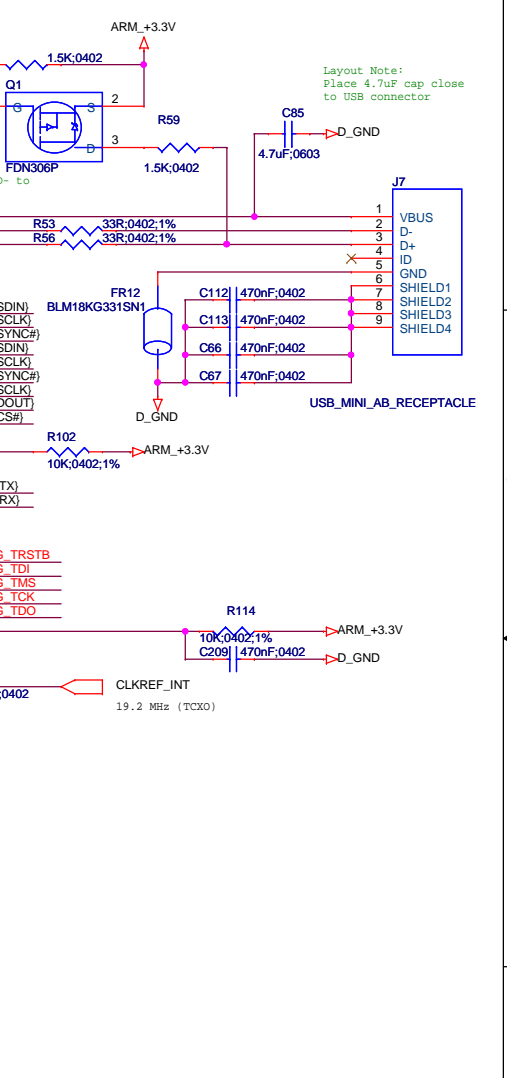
ARM_+3.3V

1.5K;0402

Q1

G S 2

D 3

FDN306P

D- to

R59

1.5K;0402

Layout Note:
Place 4.7uF cap close
to USB connector

C85

4.7uF;0603

D_GND

J7

R53 33R;0402;1%

R56 33R;0402;1%

1 VBUS
2 D-
3 D+
4 ID
5 GND
6 SHIELD1
7 SHIELD2
8 SHIELD3
9 SHIELD4

FR12
BLM18KG331SN1

C112 470nF;0402

C113 470nF;0402

C66 470nF;0402

C67 470nF;0402

D_GND

USB_MINI_AB_RECEPTACLE

SDIN}
SCLK}
SYNC#}
SDIN}
SCLK}
SYNC#}
SCLK}
DOUT}
CS#}

R102
10K;0402;1%

ARM_+3.3V

TX}
RX}

G_TRSTB
G_TDI
G_TMS
G_TCK
G_TDO

R114
10K;0402;1%

ARM_+3.3V

C209 470nF;0402

D_GND

0402

CLKREF_INT

19.2 MHz (TCXO)